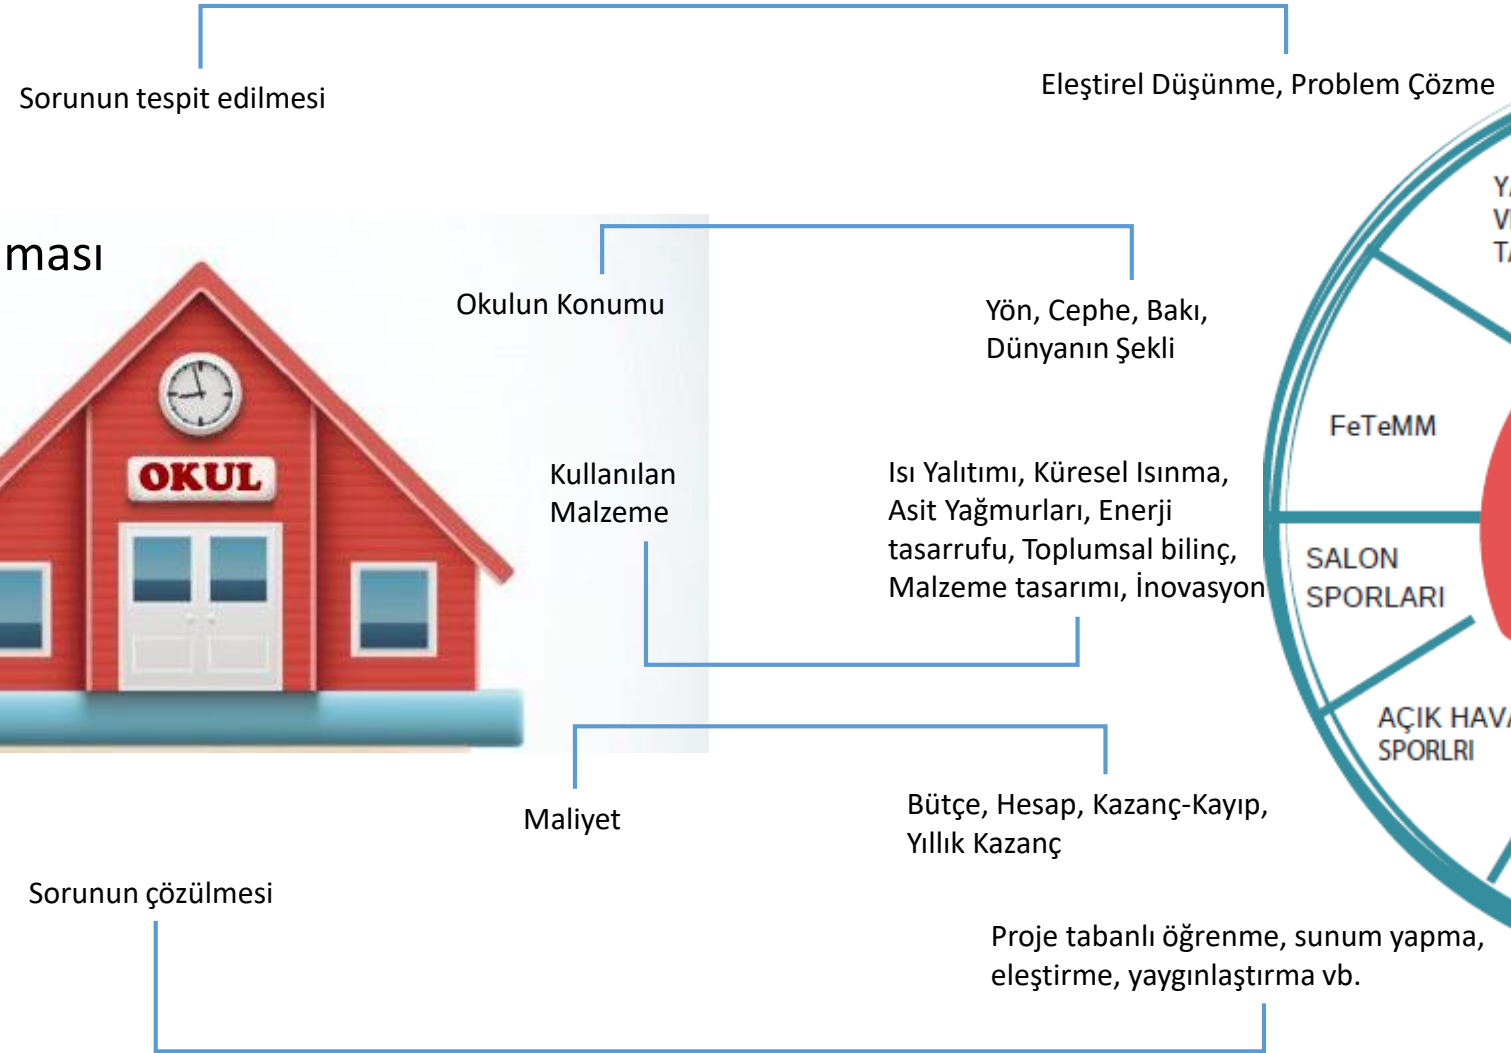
Sorunun tespit edilmesi

Eleştirel Düşünme, Problem Çözme

ması

OKUL

Okulun Konumu

Yön, Cephe, Bakı, Dünyanın Şekli

Kullanılan Malzeme

Isı Yalıtımı, Küresel Isınma, Asit Yağmurları, Enerji tasarrufu, Toplumsal bilinç, Malzeme tasarımı, İnovasyon

Maliyet

Bütçe, Hesap, Kazanç-Kayıp, Yıllık Kazanç

Sorunun çözülmesi

Proje tabanlı öğrenme, sunum yapma, eleştirme, yaygınlaştırma vb.

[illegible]

FeTeMM

SALON SPORLARI

AÇIK HAV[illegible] SPORLRI